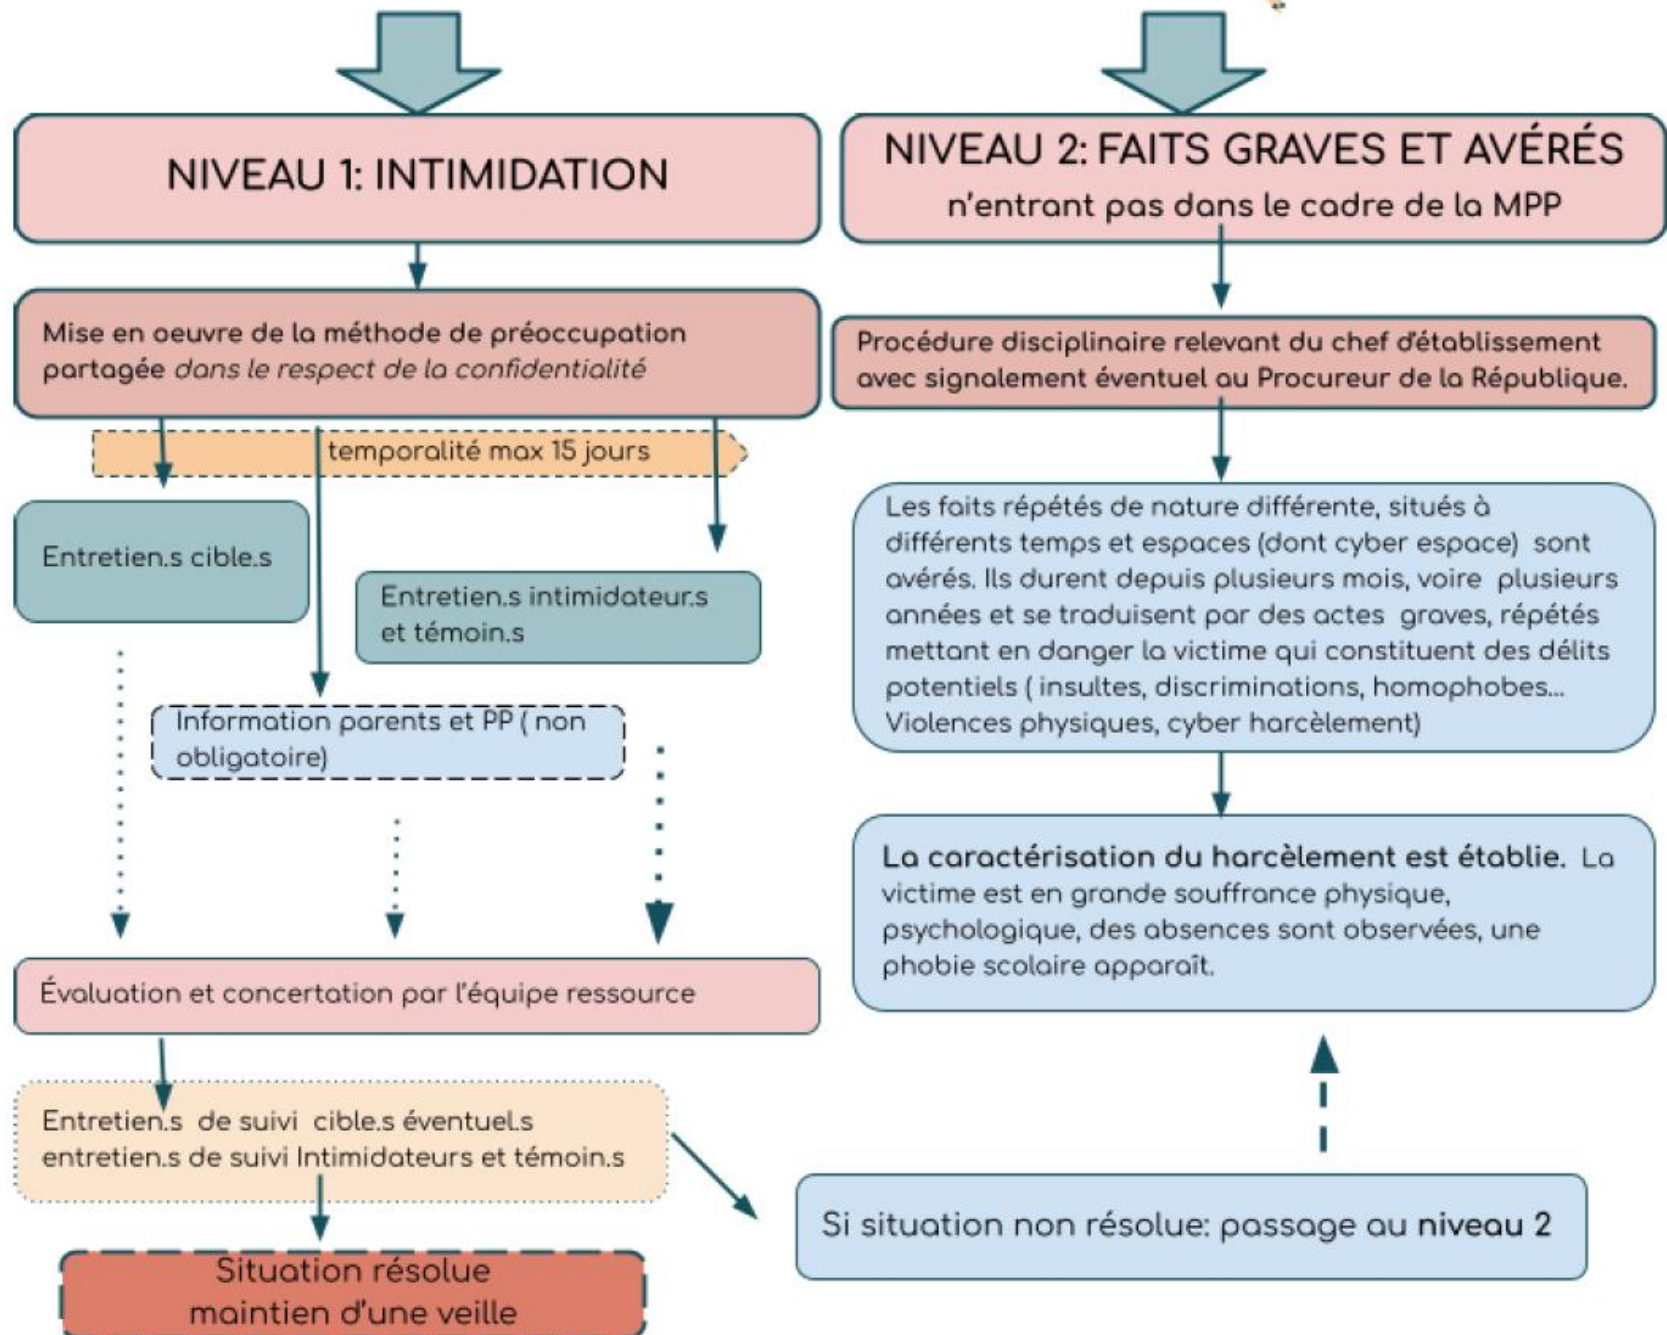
NIVEAU 1: INTIMIDATION

Mise en oeuvre de la méthode de préoccupation partagée *dans le respect de la confidentialité*

temporalité max 15 jours

Entretien.s cible.s

Entretien.s intimidateur.s et témoin.s

Information parents et PP ( non obligatoire)

Évaluation et concertation par l'équipe ressource

Entretien.s de suivi cible.s éventuel.s
entretien.s de suivi Intimidateurs et témoin.s

Situation résolue maintien d'une veille

NIVEAU 2: FAITS GRAVES ET AVÉRÉS
n'entrant pas dans le cadre de la MPP

Procédure disciplinaire relevant du chef d'établissement avec signalement éventuel au Procureur de la République.

Les faits répétés de nature différente, situés à différents temps et espaces (dont cyber espace) sont avérés. Ils durent depuis plusieurs mois, voire plusieurs années et se traduisent par des actes graves, répétés mettant en danger la victime qui constituent des délits potentiels ( insultes, discriminations, homophobes... Violences physiques, cyber harcèlement)

**La caractérisation du harcèlement est établie.** La victime est en grande souffrance physique, psychologique, des absences sont observées, une phobie scolaire apparaît.

Si situation non résolue: passage au **niveau 2**